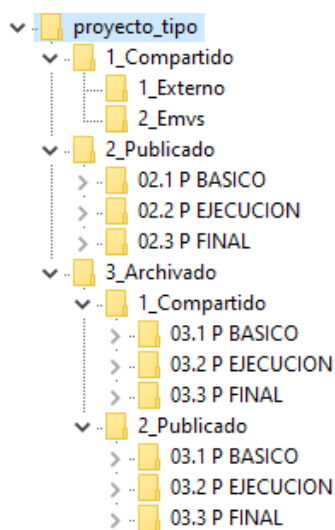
proyecto_tipo
1_Compartido
1_Externo
2_Emvs
2_Publicado
02.1 P BASICO
02.2 P EJECUCION
02.3 P FINAL
3_Archivado
1_Compartido
03.1 P BASICO
03.2 P EJECUCION
03.3 P FINAL
2_Publicado
03.1 P BASICO
03.2 P EJECUCION
03.3 P FINAL